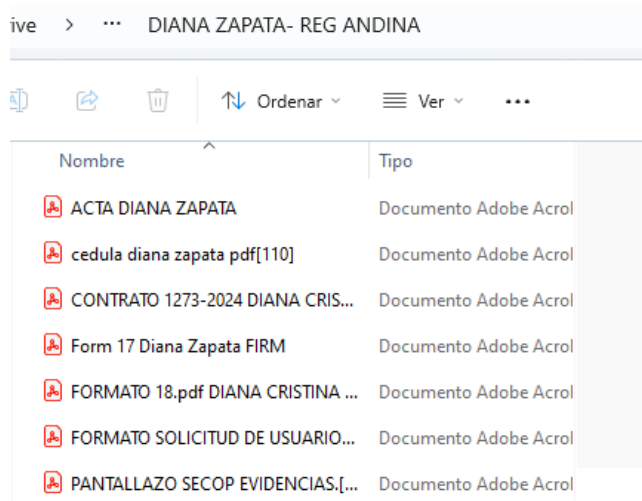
ive > ··· DIANA ZAPATA- REG ANDINA

Ordenar Ver ···

| Nombre | Tipo |
|---|---|
| ACTA DIANA ZAPATA | Documento Adobe Acrol |
| cedula diana zapata pdf[110] | Documento Adobe Acrol |
| CONTRATO 1273-2024 DIANA CRIS... | Documento Adobe Acrol |
| Form 17 Diana Zapata FIRM | Documento Adobe Acrol |
| FORMATO 18.pdf DIANA CRISTINA ... | Documento Adobe Acrol |
| FORMATO SOLICITUD DE USUARIO... | Documento Adobe Acrol |
| PANTALLAZO SECOP EVIDENCIAS.[... | Documento Adobe Acrol |